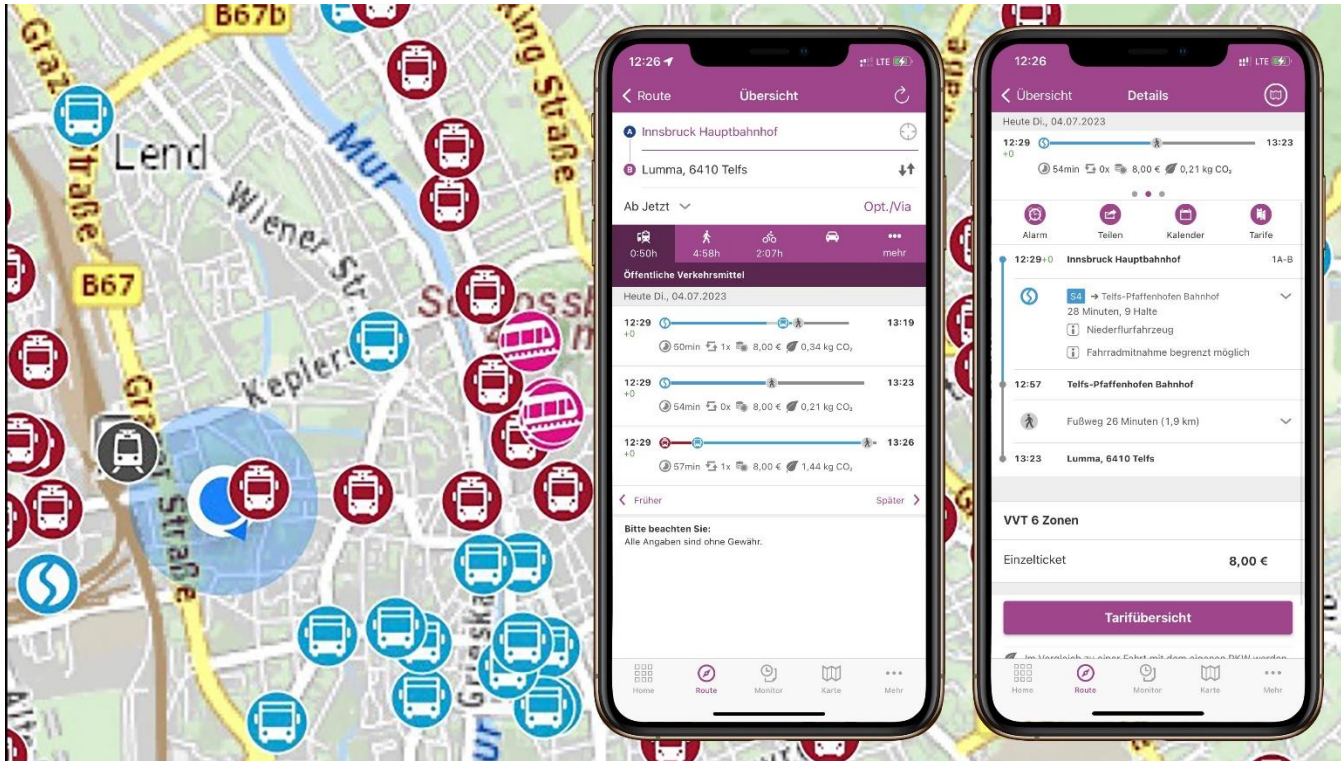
B67b
Lend
Grazer Straße
Wiener Str.
Mur
B67
Kepler
Griesk
Schloss
Straße

12:26
LTE
Route
Übersicht
A Innsbruck Hauptbahnhof
B Lumma, 6410 Telfs
Ab Jetzt
Opt./Via
0:50h
4:58h
2:07h
mehr
Öffentliche Verkehrsmittel
Heute Di., 04.07.2023
12:29 +0 13:19
50min 1x 8,00 € 0,34 kg $CO_2$
12:29 +0 13:23
54min 0x 8,00 € 0,21 kg $CO_2$
12:29 +0 13:26
57min 1x 8,00 € 1,44 kg $CO_2$
Früher
Später
Bitte beachten Sie:
Alle Angaben sind ohne Gewähr.
Home
Route
Monitor
Karte
Mehr

12:26
LTE
Übersicht
Details
Heute Di., 04.07.2023
12:29 +0 13:23
54min 0x 8,00 € 0,21 kg $CO_2$
Alarm
Teilen
Kalender
Tarife
12:29+0 Innsbruck Hauptbahnhof 1A-B
S4 → Telfs-Pfaffenhofen Bahnhof
28 Minuten, 9 Halte
Niederflurfahrzeug
Fahrradmitnahme begrenzt möglich
12:57 Telfs-Pfaffenhofen Bahnhof
Fußweg 26 Minuten (1,9 km)
13:23 Lumma, 6410 Telfs
VVT 6 Zonen
Einzelticket 8,00 €
Tarifübersicht
Im Vergleich zu einer Fahrt mit dem eigenen PKW werden
Home
Route
Monitor
Karte
Mehr